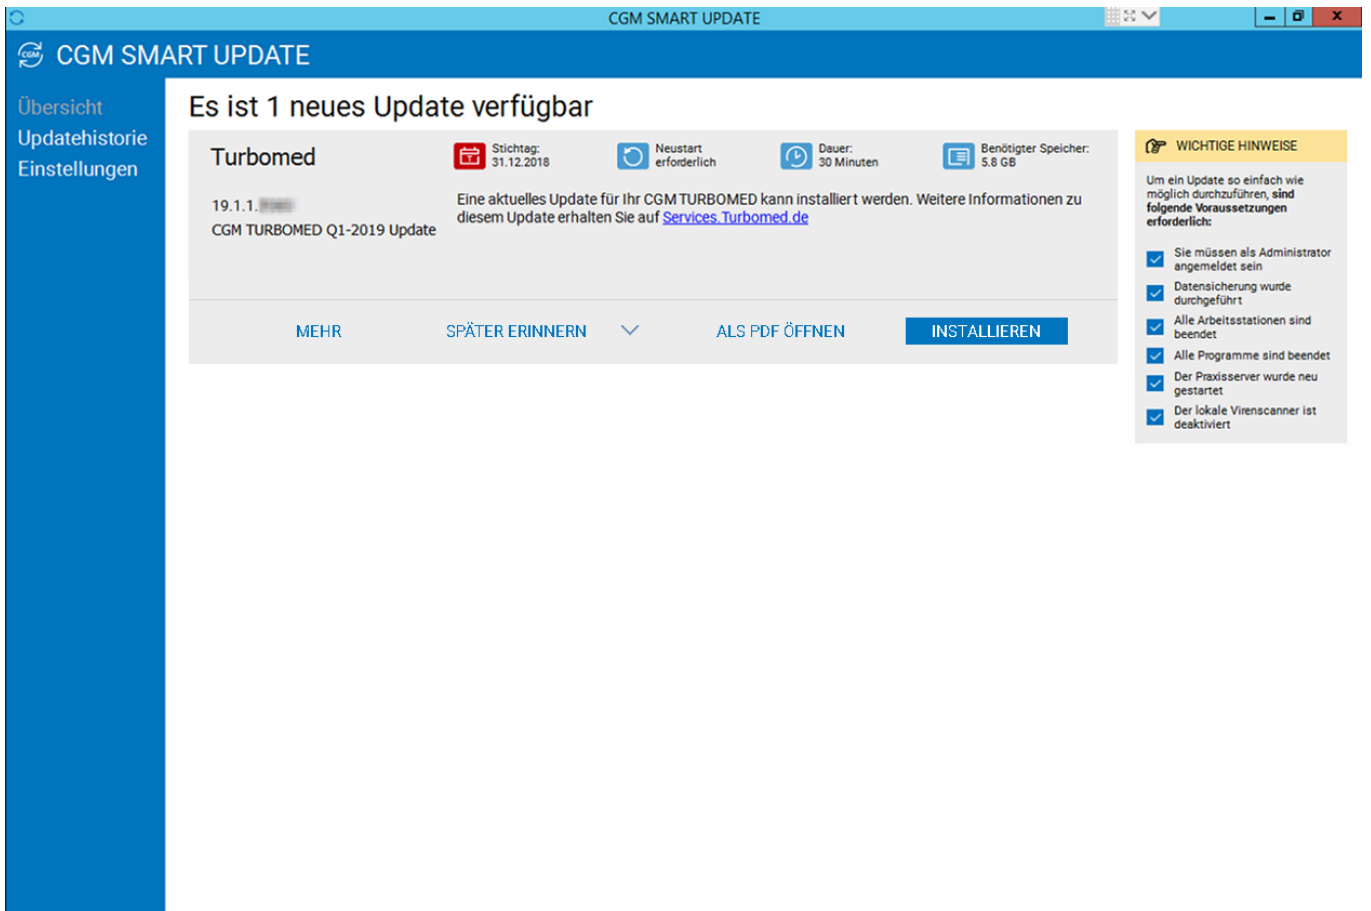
CGM SMART UPDATE

CGM SMART UPDATE

Übersicht
Updatehistorie
Einstellungen

Es ist 1 neues Update verfügbar

Turbomed

Stichtag: 31.12.2018

Neustart erforderlich

Dauer: 30 Minuten

Benötigter Speicher: 5.8 GB

19.1.1.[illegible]
CGM TURBOMED Q1-2019 Update

Eine aktuelles Update für Ihr CGM TURBOMED kann installiert werden. Weitere Informationen zu diesem Update erhalten Sie auf Services.Turbomed.de

MEHR
SPÄTER ERINNERN
ALS PDF ÖFFNEN
INSTALLIEREN

WICHTIGE HINWEISE

Um ein Update so einfach wie möglich durchzuführen, sind folgende Voraussetzungen erforderlich:

Sie müssen als Administrator angemeldet sein
Datensicherung wurde durchgeführt
Alle Arbeitsstationen sind beendet
Alle Programme sind beendet
Der Praxisserver wurde neu gestartet
Der lokale Virenscanner ist deaktiviert